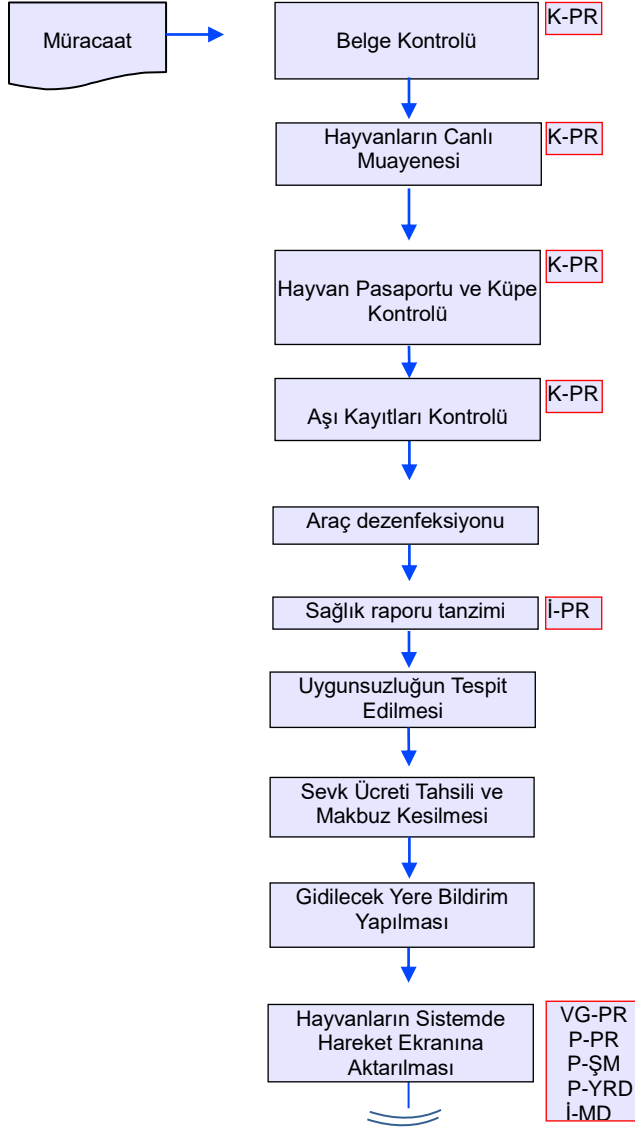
Müracaat

Belge Kontrolü

K-PR

Hayvanların Canlı Muayenesi

K-PR

Hayvan Pasaportu ve Küpe Kontrolü

K-PR

Aşı Kayıtları Kontrolü

K-PR

Araç dezenfeksiyonu

Sağlık raporu tanzimi

İ-PR

Uygunsuzluğun Tespit Edilmesi

Sevk Ücreti Tahsili ve Makbuz Kesilmesi

Gidilecek Yere Bildirim Yapılması

Hayvanların Sistemde Hareket Ekranına Aktarılması

VG-PR
P-PR
P-ŞM
P-YRD
İ-MD